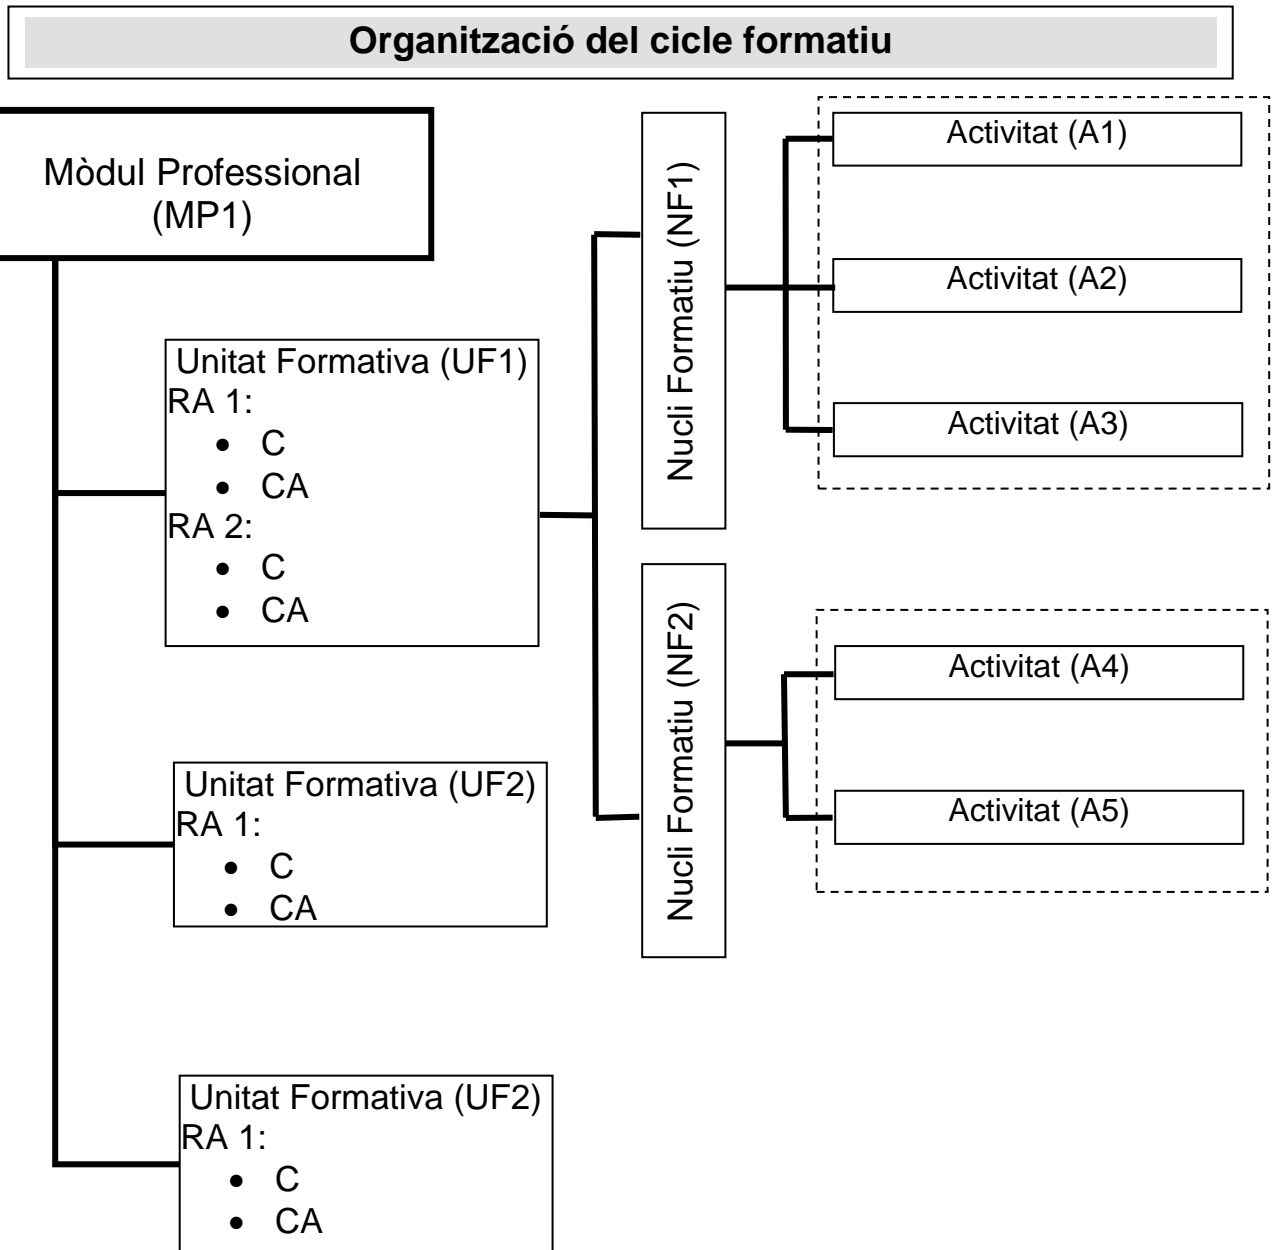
**Organització del cicle formatiu**

Mòdul Professional (MP1)

Unitat Formativa (UF1)
RA 1:
- C
- CA
RA 2:
- C
- CA

Nucli Formatiu (NF1)

Activitat (A1)

Activitat (A2)

Activitat (A3)

Nucli Formatiu (NF2)

Activitat (A4)

Activitat (A5)

Unitat Formativa (UF2)
RA 1:
- C
- CA

Unitat Formativa (UF2)
RA 1:
- C
- CA